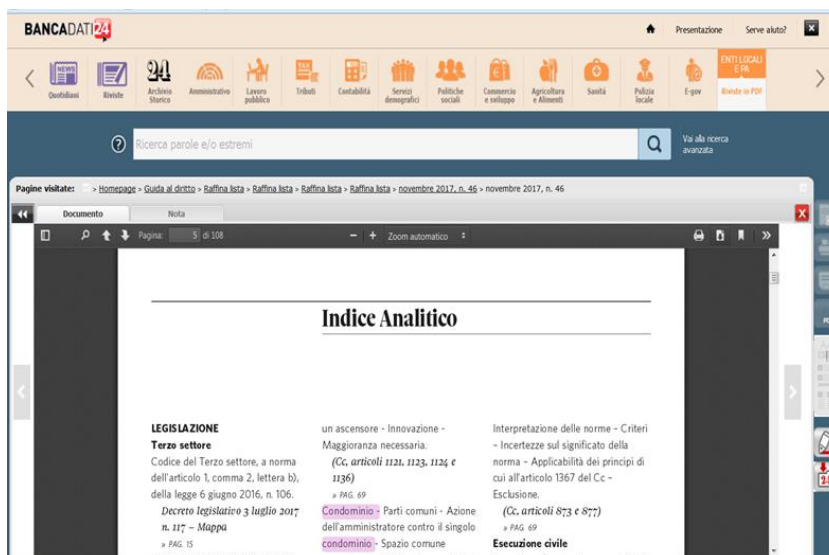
BANCADATI24

Presentazione Serve aiuto?

Quotidiani Riviste Archivio Storico Amministrativo Lavoro pubblico Tributi Contabilità Servizi demografici Politiche sociali Commercio e sviluppo Agricoltura e Alimenti Sanità Polizia locale E-gov ENTI LOCALI E PA Riviste in PDF

Ricerca parole e/o estremi

Vai alla ricerca avanzata

Pagine visitate: > Homepage > Guida al diritto > Raffina lista > Raffina lista > Raffina lista > Raffina lista > novembre 2017, n. 46 > novembre 2017, n. 46

Documento Nota

Pagina: 5 di 108 Zoom automatico

Indice Analitico

LEGISLAZIONE
Terzo settore
Codice del Terzo settore, a norma dell'articolo 1, comma 2, lettera b), della legge 6 giugno 2016, n. 106.
Decreto legislativo 3 luglio 2017 n. 117 – Mappa
» PAG. 15

un ascensore - Innovazione - Maggioranza necessaria.
(Cc, articoli 1121, 1123, 1124 e 1136)
» PAG. 69
Condominio - Parti comuni - Azione dell'amministratore contro il singolo condominio - Spazio comune

Interpretazione delle norme – Criteri – Incertezze sul significato della norma – Applicabilità dei principi di cui all'articolo 1367 del Cc – Esclusione.
(Cc, articoli 873 e 877)
» PAG. 69
Esecuzione civile